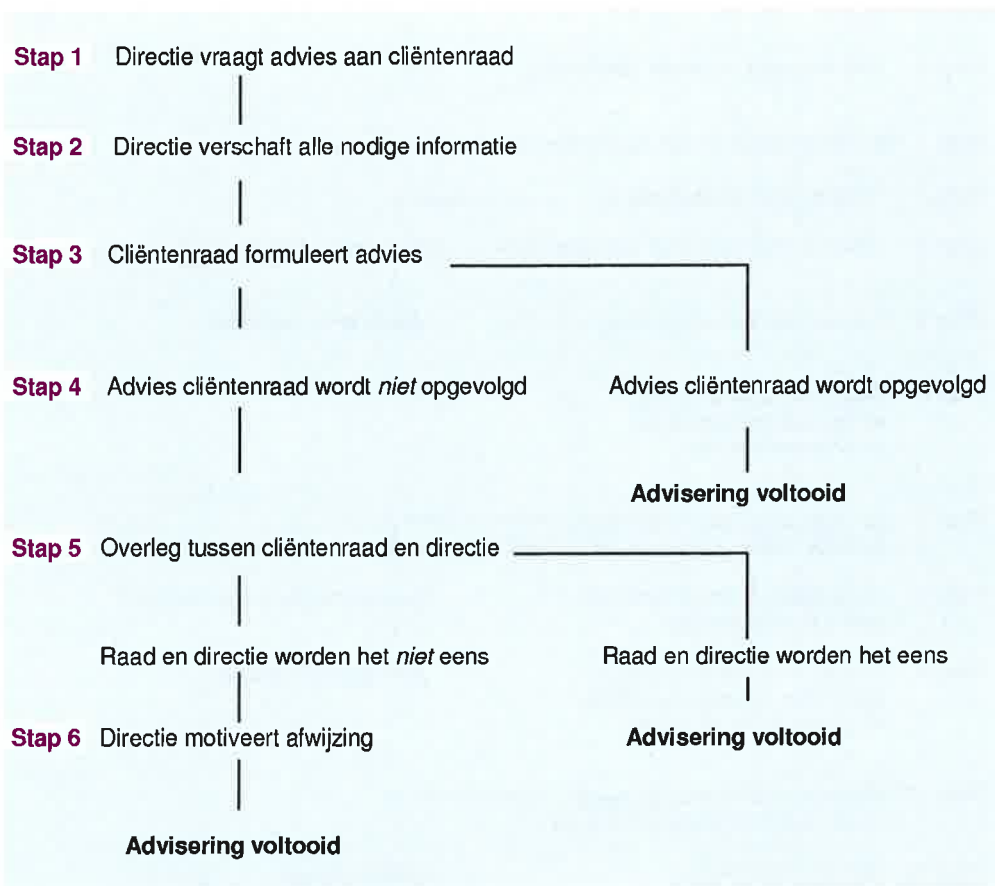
Stap 1 Directie vraagt advies aan cliëntenraad

Stap 2 Directie verschaft alle nodige informatie

Stap 3 Cliëntenraad formuleert advies

Stap 4 Advies cliëntenraad wordt *niet* opgevolgd

Advies cliëntenraad wordt opgevolgd

**Advisering voltooid**

Stap 5 Overleg tussen cliëntenraad en directie

Raad en directie worden het *niet* eens

Raad en directie worden het eens

**Advisering voltooid**

Stap 6 Directie motiveert afwijzing

**Advisering voltooid**